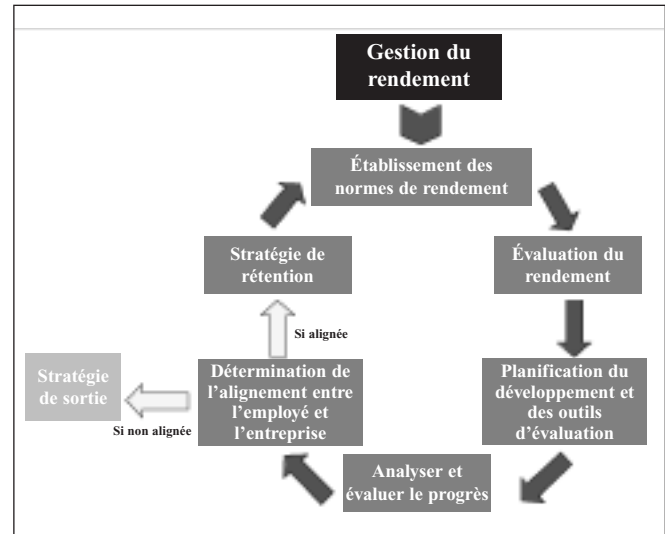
Gestion du rendement

Établissement des normes de rendement

Évaluation du rendement

Planification du développement et des outils d’évaluation

Analyser et évaluer le progrès

Détermination de l’alignement entre l’employé et l’entreprise

Si alignée

Stratégie de rétention

Si non alignée

Stratégie de sortie